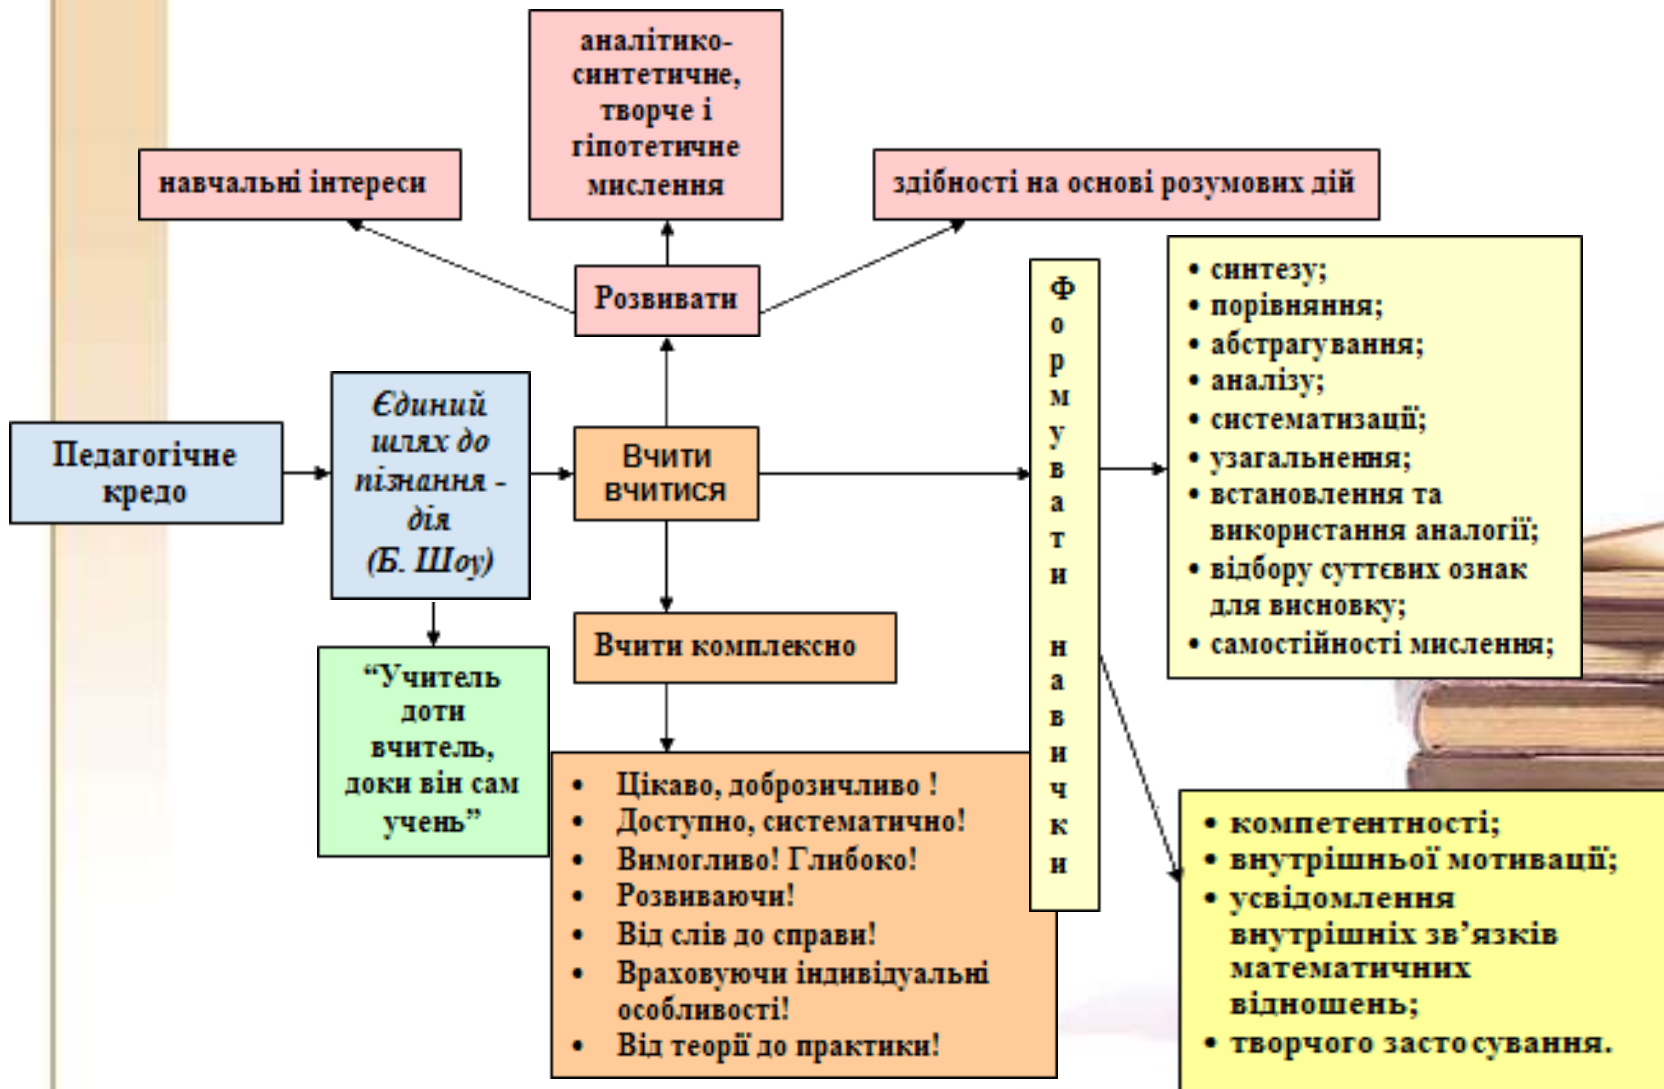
навчальні інтереси

аналітико-синтетичне, творче і гіпотетичне мислення

здібності на основі розумових дій

Розвивати

Педагогічне кредо

Єдиний шлях до пізнання - дія (Б. Шоу)

Вчити вчитися

Формувати навички

• синтезу;
• порівняння;
• абстрагування;
• аналізу;
• систематизації;
• узагальнення;
• встановлення та використання аналогії;
• відбору суттєвих ознак для висновку;
• самостійності мислення;

“Учитель доти вчитель, доки він сам учень”

Вчити комплексно

• Цікаво, доброзичливо !
• Доступно, систематично!
• Вимогливо! Глибоко!
• Розвиваючи!
• Від слів до справи!
• Враховуючи індивідуальні особливості!
• Від теорії до практики!

• компетентності;
• внутрішньої мотивації;
• усвідомлення внутрішніх зв’язків математичних відношень;
• творчого застосування.